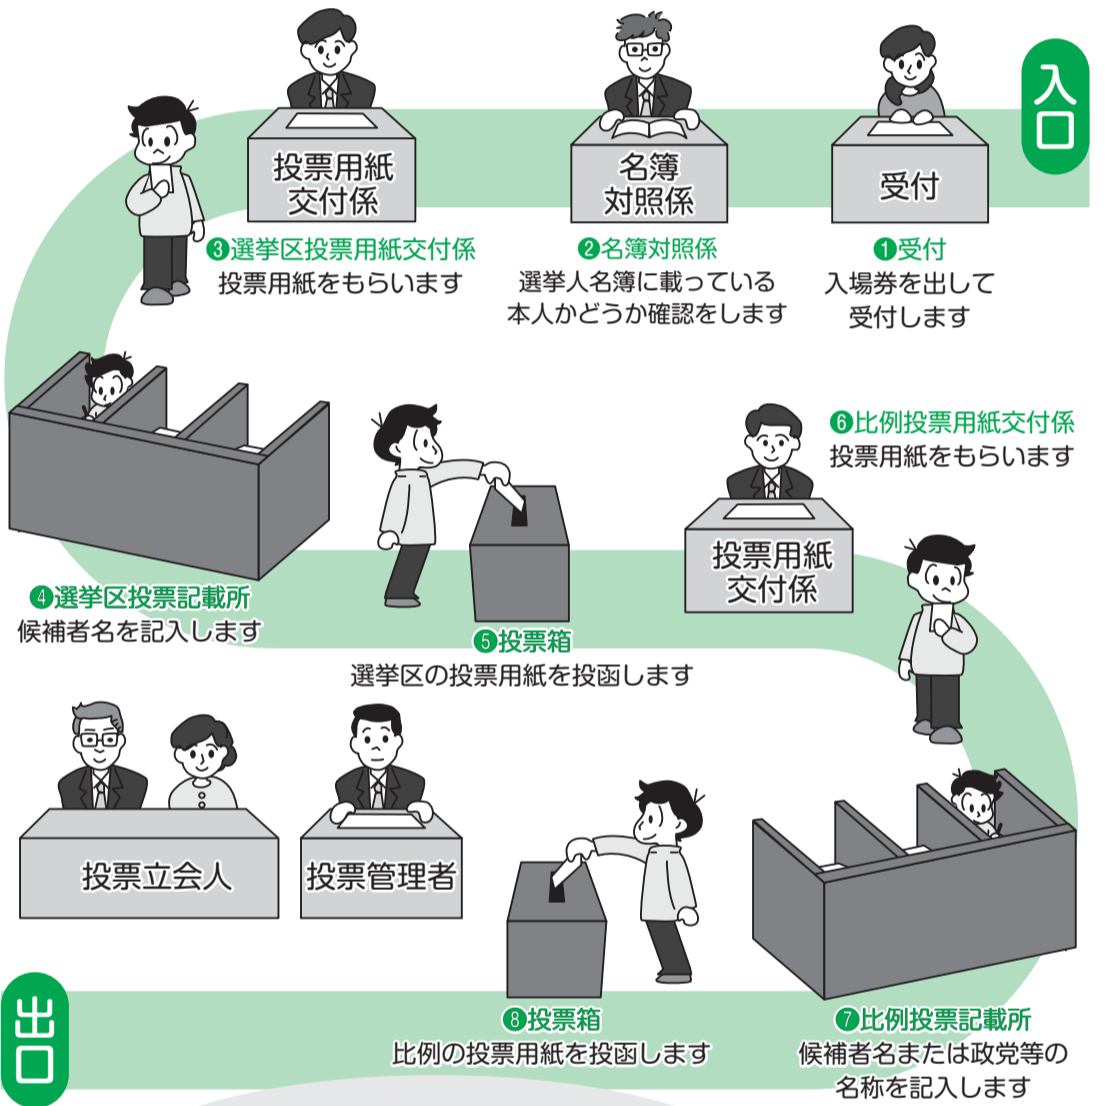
入口

受付

❶受付
入場券を出して受付します

名簿対照係

❷名簿対照係
選挙人名簿に載っている本人かどうか確認をします

投票用紙交付係

❸選挙区投票用紙交付係
投票用紙をもらいます

❹選挙区投票記載所
候補者名を記入します

❺投票箱
選挙区の投票用紙を投函します

❻比例投票用紙交付係
投票用紙をもらいます

投票用紙交付係

❼比例投票記載所
候補者名または政党等の名称を記入します

❽投票箱
比例の投票用紙を投函します

投票立会人

投票管理者

出口